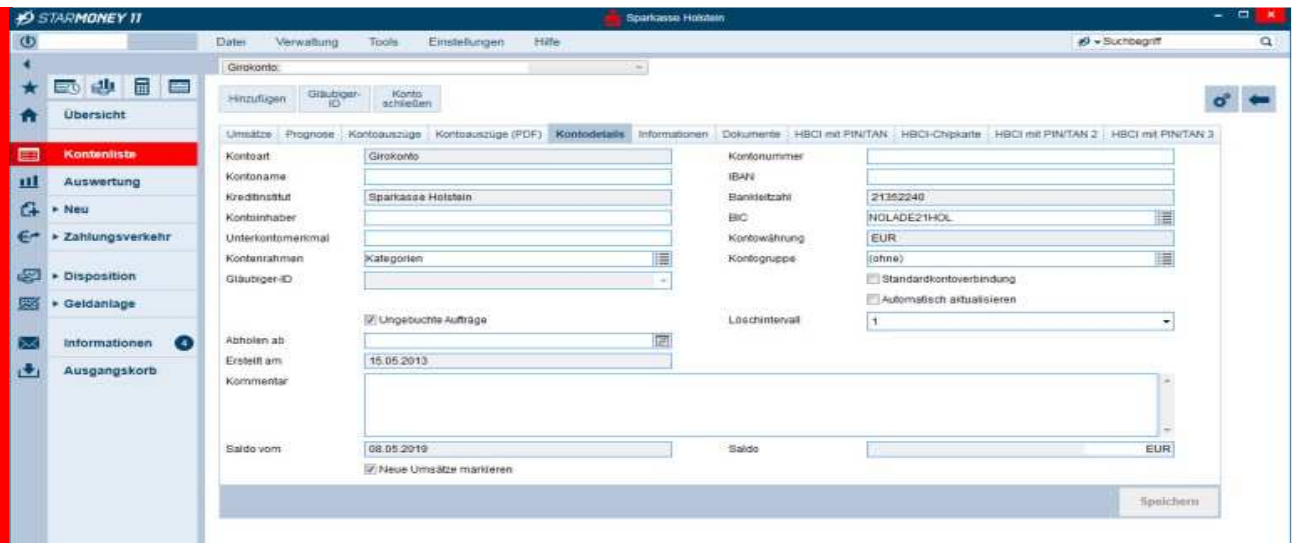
STARMONEY 11

Sparkasse Holstein

Datei Verwaltung Tools Einstellungen Hilfe

Suchbegriff

Girokonto:

Übersicht

Kontenliste

Auswertung

Neu

Zahlungsverkehr

Disposition

Geldanlage

Informationen 4

Ausgangskorb

Hinzufügen Gläubiger-ID Konto schließen

Umsätze Prognose Kontoauszüge Kontoauszüge (PDF) Kontodetails Informationen Dokumente HBCI mit PIN/TAN HBCI-Chipkarte HBCI mit PIN/TAN 2 HBCI mit PIN/TAN 3

Kontoart Girokonto
Kontoname
Kreditinstitut Sparkasse Holstein
Kontoinhaber
Unterkontomerkmal
Kontenrahmen Kategorien
Gläubiger-ID

Kontonummer
IBAN
Bankleitzahl 21352240
BIC NOLADE21HOL
Kontowährung EUR
Kontogruppe (ohne)
Standardkontoverbindung
Automatisch aktualisieren

Ungebuchte Aufträge
Löschintervall 1

Abholen ab
Erstellt am 15.05.2013
Kommentar

Saldo vom 08.05.2019
Saldo EUR
Neue Umsätze markieren

Speichern